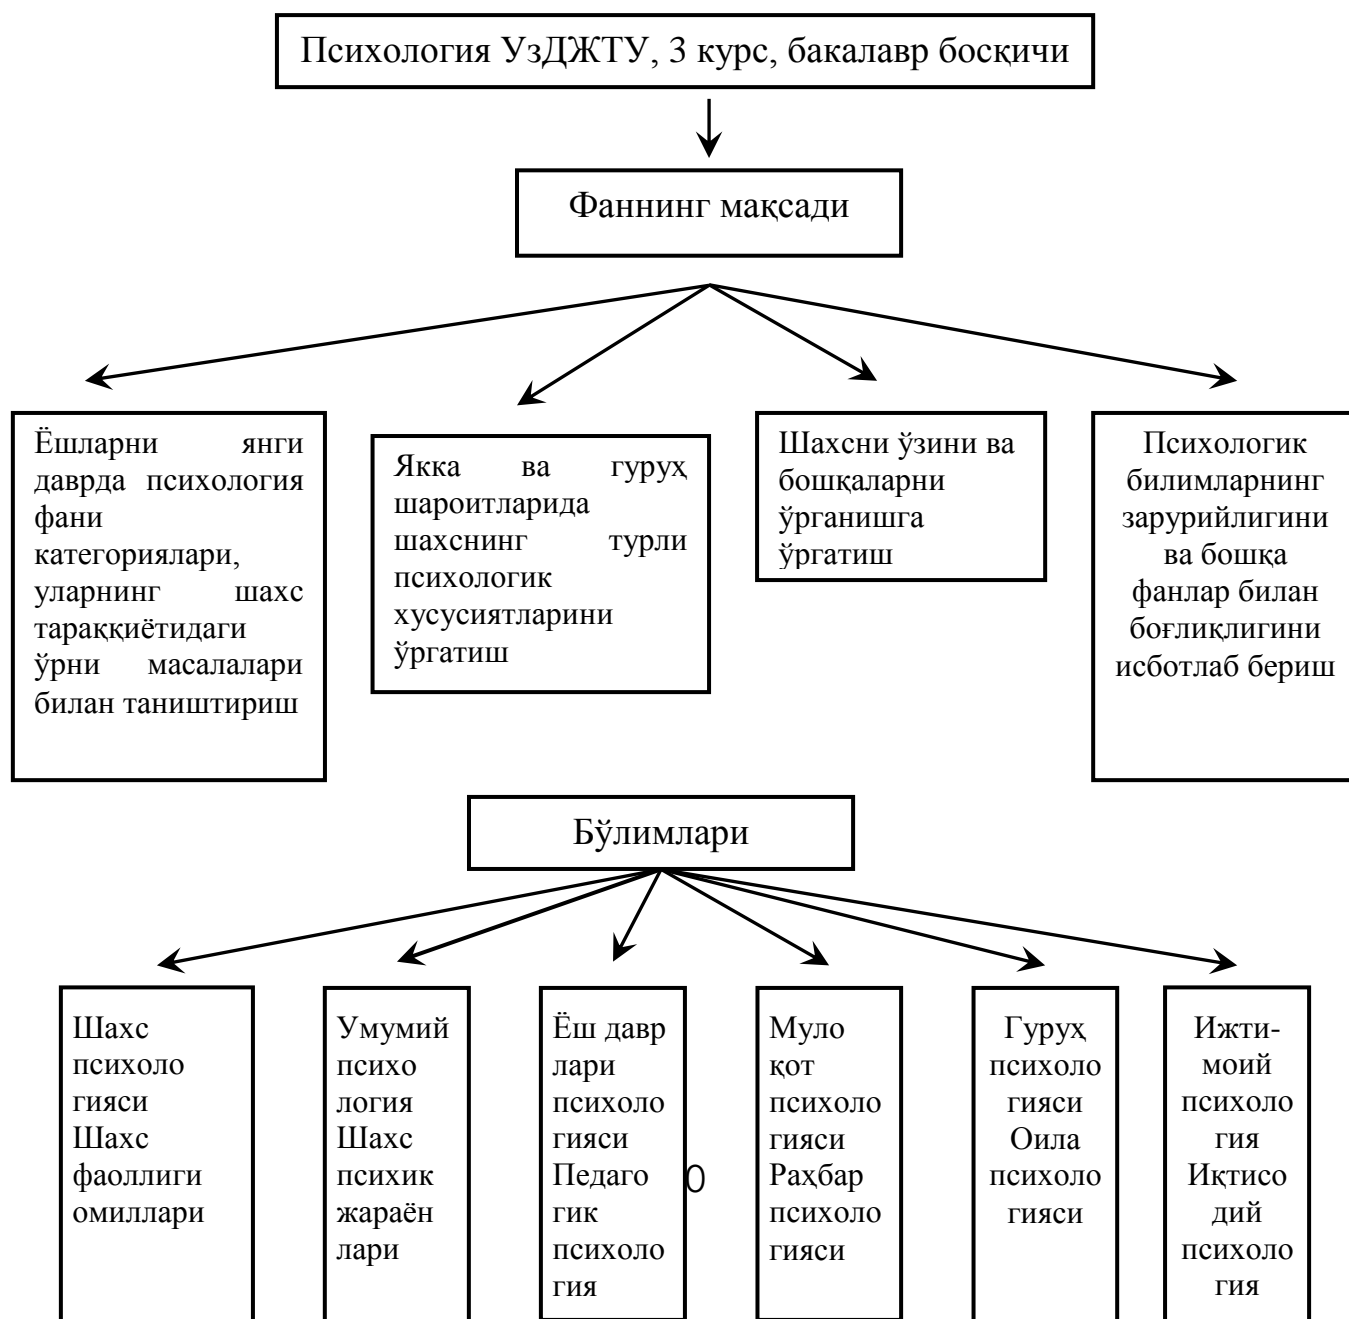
Психология УзДЖТУ, 3 курс, бакалавр босқичи

Фаннинг мақсади

Ёшларни янги даврда психология фани категориялари, уларнинг шахс тараққиётидаги ўрни масалалари билан таништириш

Якка ва гуруҳ шароитларида шахснинг турли психологик хусусиятларини ўргатиш

Шахсни ўзини ва бошқаларни ўрганишга ўргатиш

Психологик билимларнинг зарурийлигини ва бошқа фанлар билан боғлиқлигини исботлаб бериш

Бўлимлари

Шахс психоло гияси Шахс фаоллиги омиллари

Умумий психо логия Шахс психик жараён лари

Ёш давр лари психоло гияси Педаго гик психоло гия

Муло қот психоло гияси Раҳбар психоло гияси

Гуруҳ психоло гияси Оила психоло гияси

Ижти-моий психоло гия Иқтисо дий психоло гия

0